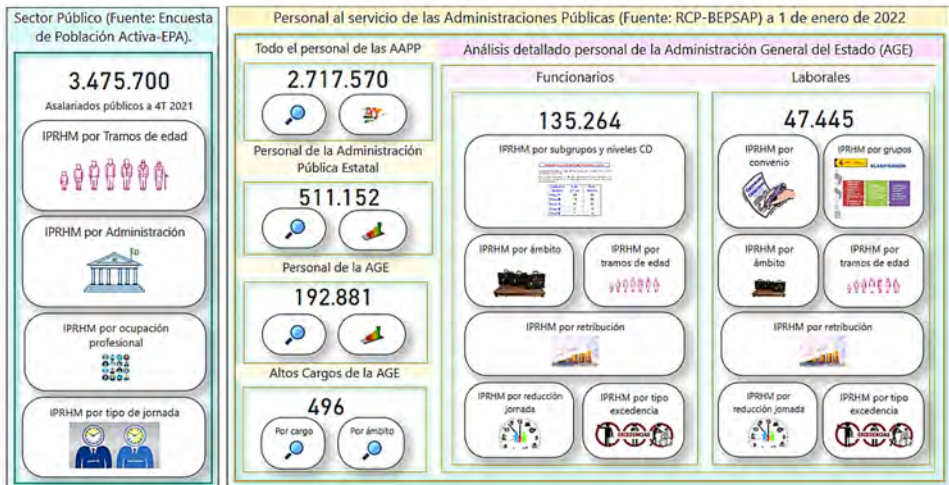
Sector Público (Fuente: Encuesta de Población Activa-EPA).

3.475.700
Asalariados públicos a 4T 2021

IPRHM por Tramos de edad

IPRHM por Administración

IPRHM por ocupación profesional

IPRHM por tipo de jornada

Personal al servicio de las Administraciones Públicas (Fuente: RCP-BEPSAP) a 1 de enero de 2022

Todo el personal de las AAPP

2.717.570

Personal de la Administración Pública Estatal

511.152

Personal de la AGE

192.881

Altos Cargos de la AGE

496

Por cargo

Por ámbito

Análisis detallado personal de la Administración General del Estado (AGE)

Funcionarios

135.264

IPRHM por subgrupos y niveles CD

IPRHM por ámbito

IPRHM por tramos de edad

IPRHM por retribución

IPRHM por reducción jornada

IPRHM por tipo excedencia

Laborales

47.445

IPRHM por convenio

IPRHM por grupos

IPRHM por ámbito

IPRHM por tramos de edad

IPRHM por retribución

IPRHM por reducción jornada

IPRHM por tipo excedencia